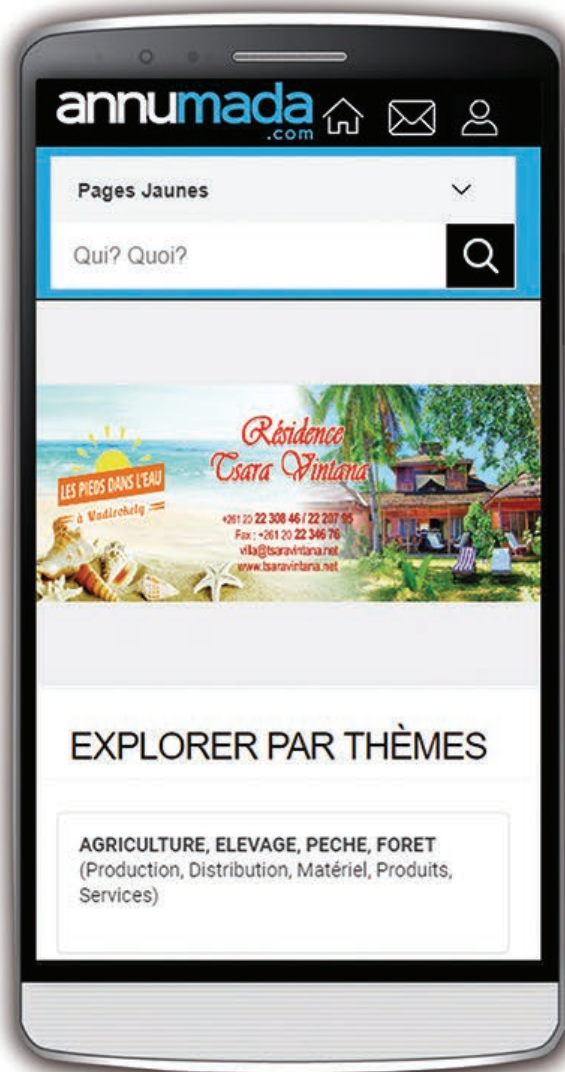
annumada.com

Pages Jaunes

Qui? Quoi?

LES PIEDS DANS L'EAU à Nadiockely

Résidence Tsara Vintana

+261 20 22 308 46 / 22 207 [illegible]
Fax : +261 20 22 346 76
villa@tsaravintana.net
www.tsaravintana.net

EXPLORER PAR THÈMES

AGRICULTURE, ELEVAGE, PECHE, FORET
(Production, Distribution, Matériel, Produits, Services)